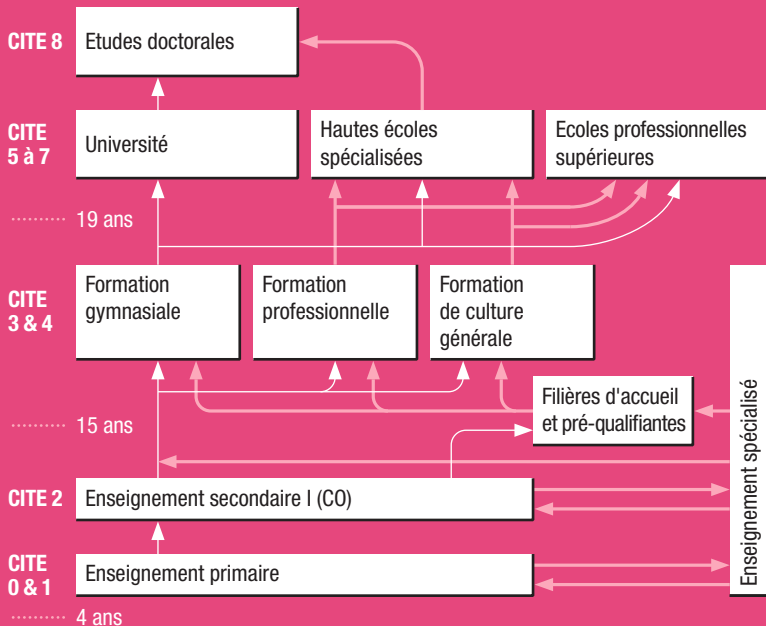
CITE 8 Etudes doctorales

CITE 5 à 7 Université

Hautes écoles spécialisées

Ecoles professionnelles supérieures

19 ans

CITE 3 & 4 Formation gymnasiale

Formation professionnelle

Formation de culture générale

Filières d'accueil et pré-qualifiantes

15 ans

CITE 2 Enseignement secondaire I (CO)

CITE 0 & 1 Enseignement primaire

4 ans

Enseignement spécialisé